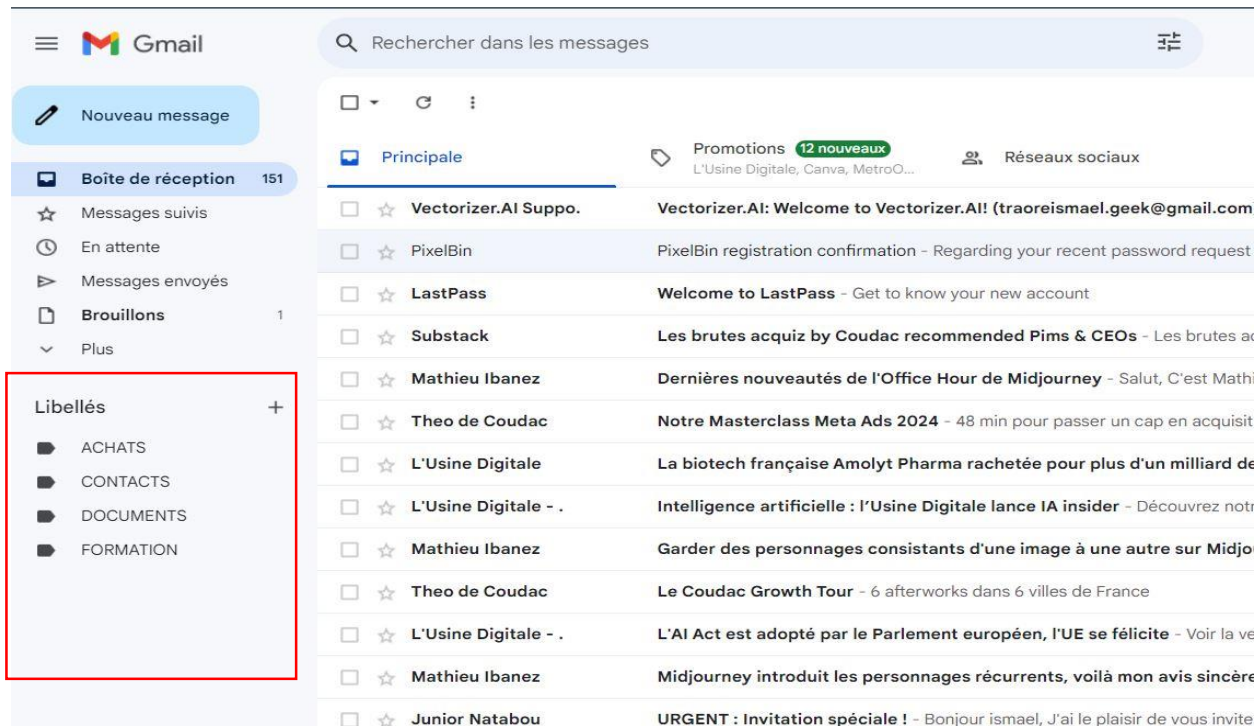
Gmail

Rechercher dans les messages

Nouveau message

Boîte de réception 151
Messages suivis
En attente
Messages envoyés
Brouillons 1
Plus

Libellés +
ACHATS
CONTACTS
DOCUMENTS
FORMATION

Principale
Promotions 12 nouveaux
L'Usine Digitale, Canva, MetroO...
Réseaux sociaux

| | |
|---|---|
| Vectorizer.AI Suppo. | Vectorizer.AI: Welcome to Vectorizer.AI! (traoreismael.geek@gmail.com |
| PixelBin | PixelBin registration confirmation - Regarding your recent password request |
| LastPass | Welcome to LastPass - Get to know your new account |
| Substack | Les brutes acquiz by Coudac recommended Pims & CEOs - Les brutes ac |
| Mathieu Ibanez | Dernières nouveautés de l'Office Hour de Midjourney - Salut, C'est Mathi |
| Theo de Coudac | Notre Masterclass Meta Ads 2024 - 48 min pour passer un cap en acquisit |
| L'Usine Digitale | La biotech française Amolyt Pharma rachetée pour plus d'un milliard de |
| L'Usine Digitale - . | Intelligence artificielle : l'Usine Digitale lance IA insider - Découvrez notr |
| Mathieu Ibanez | Garder des personnages consistants d'une image à une autre sur Midjo |
| Theo de Coudac | Le Coudac Growth Tour - 6 afterworks dans 6 villes de France |
| L'Usine Digitale - . | L'AI Act est adopté par le Parlement européen, l'UE se félicite - Voir la ve |
| Mathieu Ibanez | Midjourney introduit les personnages récurrents, voilà mon avis sincère |
| Junior Natabou | URGENT : Invitation spéciale ! - Bonjour ismael, J'ai le plaisir de vous invite |